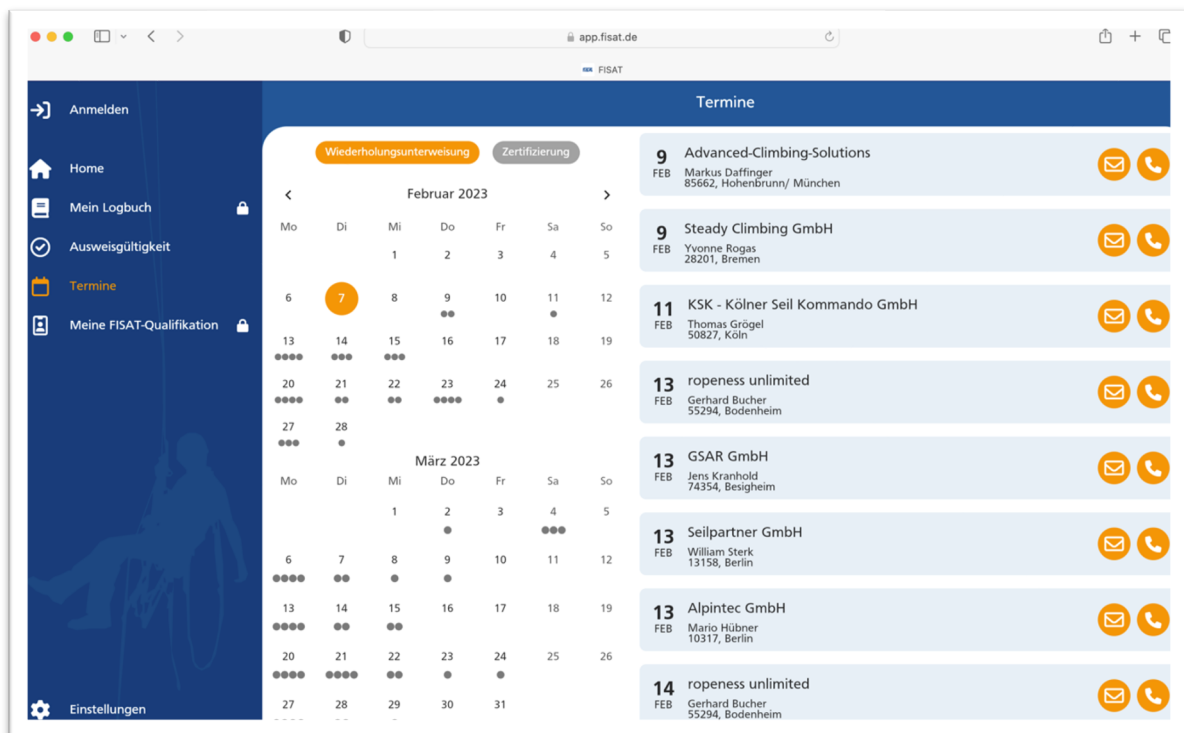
app.fisat.de

FISAT

Anmelden

Home

Mein Logbuch

Ausweisgültigkeit

Termine

Meine FISAT-Qualifikation

Einstellungen

Termine

Wiederholungsunterweisung

Zertifizierung

Februar 2023

| Mo | Di | Mi | Do | Fr | Sa | So |
|---|---|---|---|---|---|---|
| | | 1 | 2 | 3 | 4 | 5 |
| 6 | 7 | 8 | 9 | 10 | 11 | 12 |
| 13 | 14 | 15 | 16 | 17 | 18 | 19 |
| 20 | 21 | 22 | 23 | 24 | 25 | 26 |
| 27 | 28 | | | | | |

März 2023

| Mo | Di | Mi | Do | Fr | Sa | So |
|---|---|---|---|---|---|---|
| | | 1 | 2 | 3 | 4 | 5 |
| 6 | 7 | 8 | 9 | 10 | 11 | 12 |
| 13 | 14 | 15 | 16 | 17 | 18 | 19 |
| 20 | 21 | 22 | 23 | 24 | 25 | 26 |
| 27 | 28 | 29 | 30 | 31 | | |

9 FEB
Advanced-Climbing-Solutions
Markus Daffinger
85662, Hohenbrunn/ München

9 FEB
Steady Climbing GmbH
Yvonne Rogas
28201, Bremen

11 FEB
KSK - Kölner Seil Kommando GmbH
Thomas Grögel
50827, Köln

13 FEB
ropeness unlimited
Gerhard Bucher
55294, Bodenheim

13 FEB
GSAR GmbH
Jens Kranhold
74354, Besigheim

13 FEB
Seilpartner GmbH
William Sterk
13158, Berlin

13 FEB
Alpintec GmbH
Mario Hübner
10317, Berlin

14 FEB
ropeness unlimited
Gerhard Bucher
55294, Bodenheim